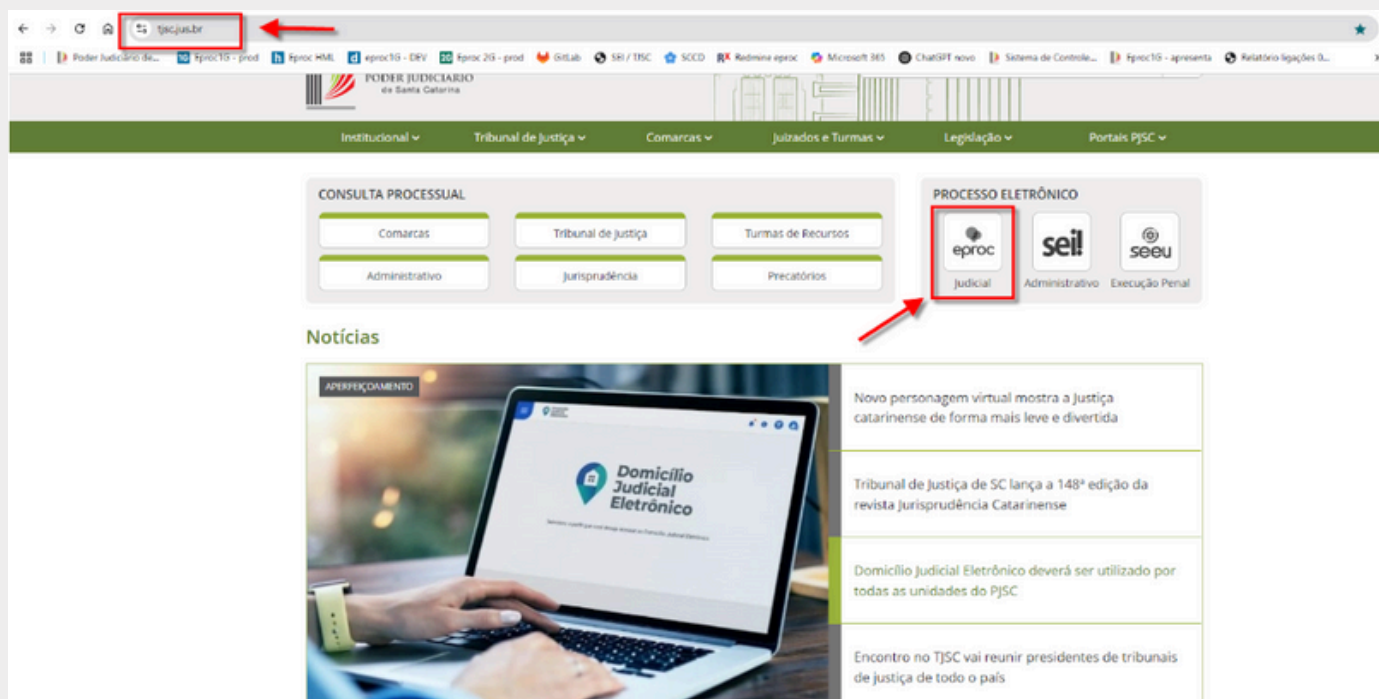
tjsc.jus.br

Poder Judiciário de... | Eproc1G - prod | Eproc HML | eproc1G - DEV | Eproc 2G - prod | GitLab | SEI / TJSC | SCCD | Redmine eproc | Microsoft 365 | ChatGPT novo | Sistema de Controle... | Eproc1G - apresenta | Relatório ligações 0...

PODER JUDICIÁRIO
de Santa Catarina

Institucional | Tribunal de Justiça | Comarcas | Juizados e Turmas | Legislação | Portais PJSC

CONSULTA PROCESSUAL

Comarcas | Tribunal de Justiça | Turmas de Recursos
Administrativo | Jurisprudência | Precatórios

PROCESSO ELETRÔNICO

eproc
Judicial

sei!
Administrativo

seeu
Execução Penal

Notícias

APERFEIÇOAMENTO

Domicílio Judicial Eletrônico

Novo personagem virtual mostra a Justiça catarinense de forma mais leve e divertida

Tribunal de Justiça de SC lança a 148ª edição da revista Jurisprudência Catarinense

Domicílio Judicial Eletrônico deverá ser utilizado por todas as unidades do PJSC

Encontro no TJSC vai reunir presidentes de tribunais de justiça de todo o país